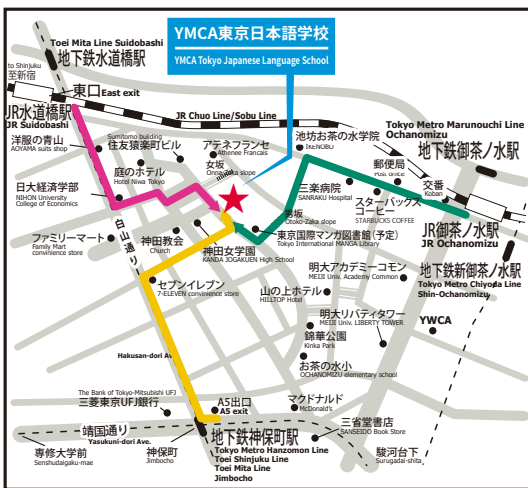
YMCA東京日本語学校
YMCA Tokyo Japanese Language School

Toei Mita Line Suidobashi
地下鉄水道橋駅
to Shinjuku
至新宿
東口 East exit
JR水道橋駅
JR Suidobashi
JR Chuo Line/Sobu Line
Tokyo Metro Marunouchi Line Ochanomizu
地下鉄御茶ノ水駅
池坊お茶の水学院
Ikenobo
Sumitomo building
住友猿楽町ビル
洋服の青山
AOYAMA suits shop
庭のホテル
Hotel Niwa Tokyo
アテネフランセ
Athenee Francais
女坂
Onna-Zaka slope
郵便局
Post office
交番
Koban
三楽病院
SANRAKU Hospital
スターバックスコーヒー
STARBUCKS COFFEE
日大経済学部
NIHON University College of Economics
男坂
Otoko-Zaka slope
東京国際マンガ図書館（予定）
Tokyo International MANGA Library
JR御茶ノ水駅
JR Ochanomizu
ファミリーマート
Family Mart convinience store
白山通り
神田教会
Church
神田女学園
KANDA JOGAKUEN High School
明大アカデミーコモン
MEIJI Univ. Academy Common
地下鉄新御茶ノ水駅
Tokyo Metro Chiyoda Line Shin-Ochanomizu
セブンイレブン
7-ELEVEN convinience store
山の上ホテル
HILLTOP Hotel
YMCA
Hakusan-dori Ave.
明大リバティタワー
MEIJI Univ. LIBERTY TOWER
錦華公園
Kinka Park
お茶の水小
OCHANOMIZU elementary school
The Bank of Tokyo-Mitsubishi UFJ
三菱東京UFJ銀行
A5出口
A5 exit
マクドナルド
McDonald's
三省堂書店
SANSEIDO Book Store
靖国通り
Yasukuni-dori Ave.
専修大学前
Senshudaigaku-mae
神保町
Jimbocho
地下鉄神保町駅
Tokyo Metro Hanzomon Line
Toei Shinjuku Line
Toei Mita Line
Jimbocho
駿河台下
Surugadai-shita